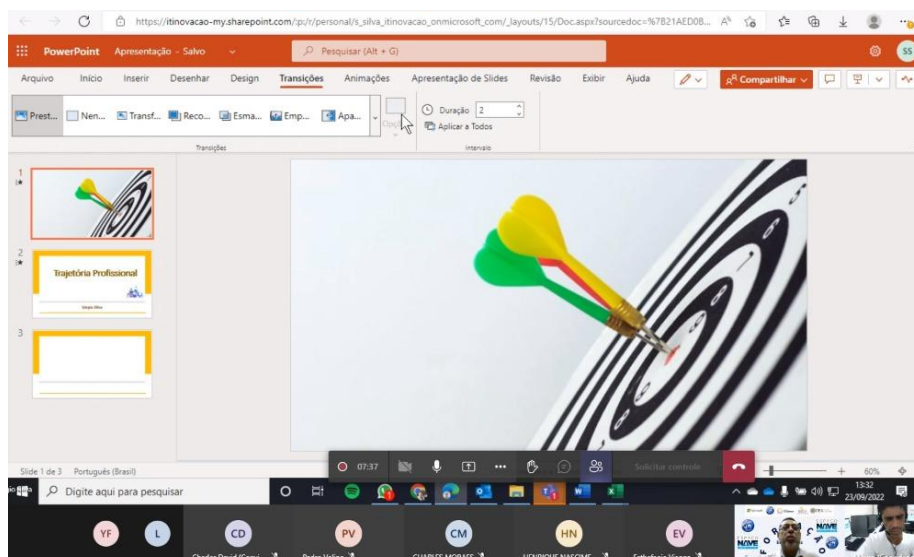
https://itinovacao-my.sharepoint.com/:p:/r/personal/s_silva_itinovacao_onmicrosoft_com/_layouts/15/Doc.aspx?sourcedoc=%7B21AED0B...

PowerPoint Apresentação - Salvo

Pesquisar (Alt + G)

SS

Arquivo Início Inserir Desenhar Design Transições Animações Apresentação de Slides Revisão Exibir Ajuda

Compartilhar

Prest... Nen... Transf... Reco... Esma... Emp... Apa...

Opç...

Duração 2

Aplicar a Todos

Transições

Intervalo

1

2

Trajetória Profissional

Sérgio Silva

3

Slide 1 de 3 Português (Brasil)

07:37

Solicitar controle

60%

Digite aqui para pesquisar

13:32
23/09/2022

YF L CD PV CM HN EV

Charles David (Convi...

Pedro Velloso

CHARLES MORAES

HENRIQUE NASCIME...

Esthefanie Vianna

NAVE

NAVE